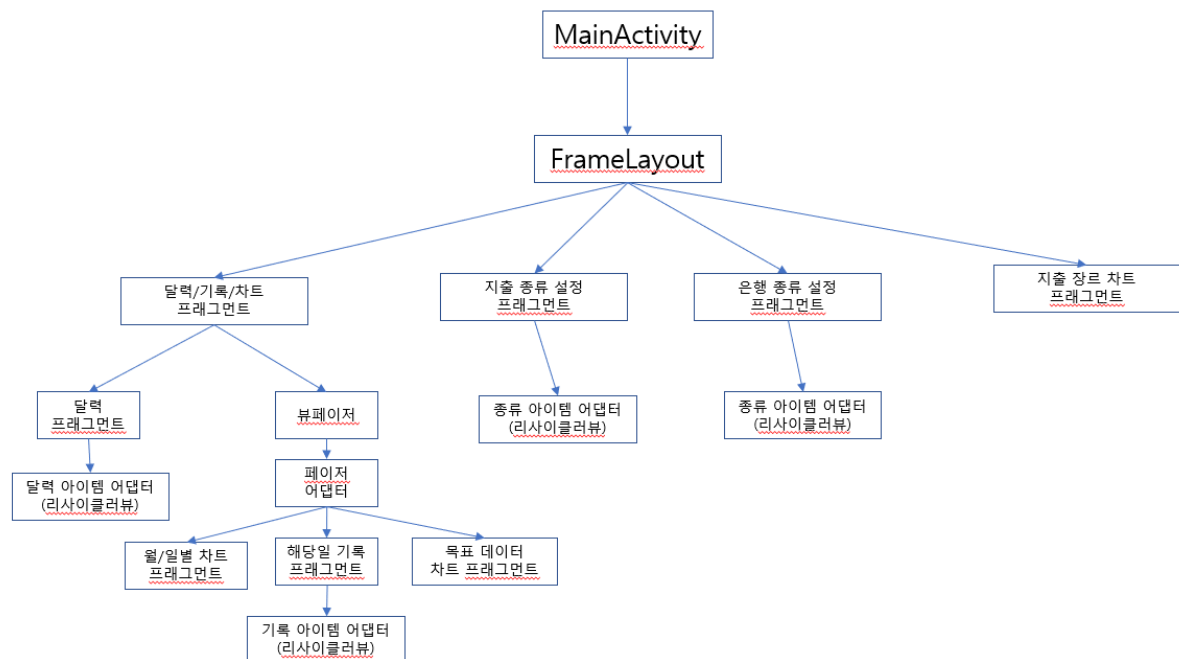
MainActivity

FrameLayout

달력/기록/차트
프래그먼트

지출 종류 설정
프래그먼트

은행 종류 설정
프래그먼트

지출 장르 차트
프래그먼트

달력
프래그먼트

뷰페이저

종류 아이템 어댑터
(리사이클러뷰)

종류 아이템 어댑터
(리사이클러뷰)

달력 아이템 어댑터
(리사이클러뷰)

페이저
어댑터

월/일별 차트
프래그먼트

해당일 기록
프래그먼트

목표 데이터
차트 프래그먼트

기록 아이템 어댑터
(리사이클러뷰)